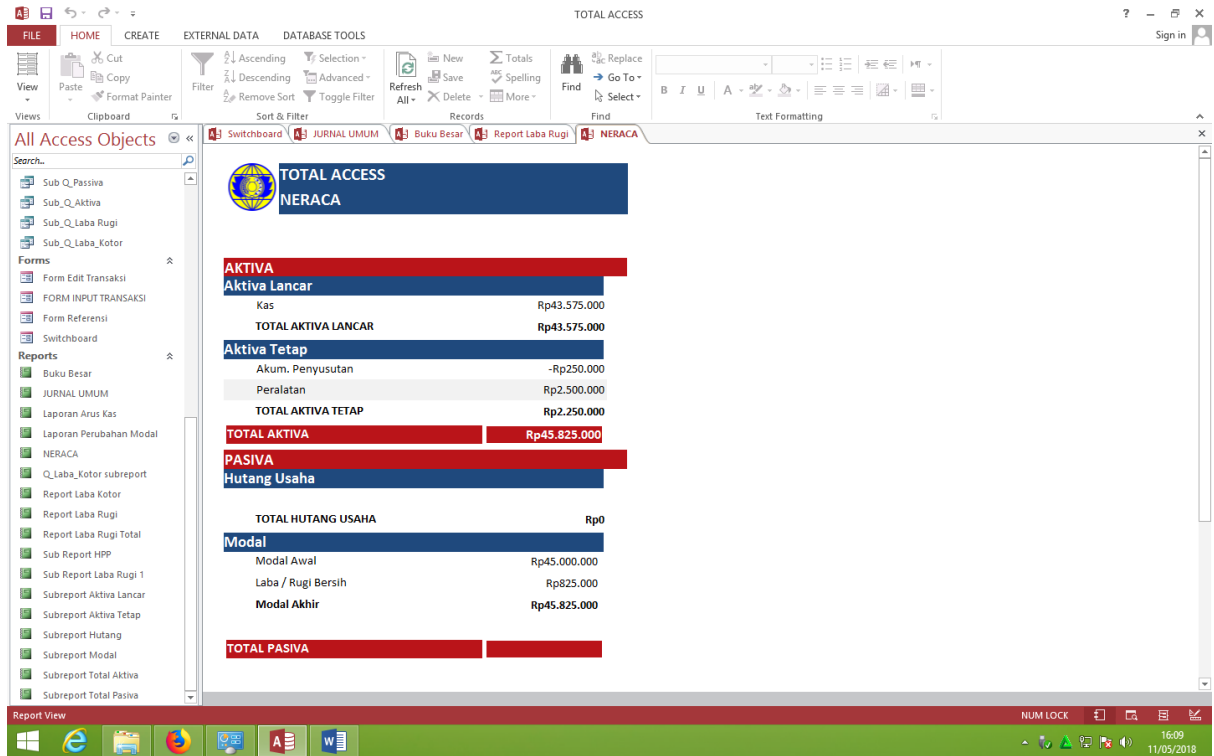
TOTAL ACCESS

? Sign in

FILE HOME CREATE EXTERNAL DATA DATABASE TOOLS

View
Views
Paste
Cut
Copy
Format Painter
Clipboard
Filter
Ascending
Descending
Remove Sort
Selection
Advanced
Toggle Filter
Sort & Filter
Refresh All
New
Save
Delete
Totals
Spelling
More
Records
Find
Replace
Go To
Select
Find
Text Formatting

All Access Objects
Search...
Sub Q_Passiva
Sub_Q_Aktiva
Sub_Q_Laba Rugi
Sub_Q_Laba_Kotor
Forms
Form Edit Transaksi
FORM INPUT TRANSAKSI
Form Referensi
Switchboard
Reports
Buku Besar
JURNAL UMUM
Laporan Arus Kas
Laporan Perubahan Modal
NERACA
Q_Laba_Kotor subreport
Report Laba Kotor
Report Laba Rugi
Report Laba Rugi Total
Sub Report HPP
Sub Report Laba Rugi 1
Subreport Aktiva Lancar
Subreport Aktiva Tetap
Subreport Hutang
Subreport Modal
Subreport Total Aktiva
Subreport Total Pasiva

Switchboard JURNAL UMUM Buku Besar Report Laba Rugi NERACA

TOTAL ACCESS
NERACA

AKTIVA
Aktiva Lancar
Kas Rp43.575.000
TOTAL AKTIVA LANCAR Rp43.575.000
Aktiva Tetap
Akum. Penyusutan -Rp250.000
Peralatan Rp2.500.000
TOTAL AKTIVA TETAP Rp2.250.000
TOTAL AKTIVA Rp45.825.000
PASIVA
Hutang Usaha
TOTAL HUTANG USAHA Rp0
Modal
Modal Awal Rp45.000.000
Laba / Rugi Bersih Rp825.000
Modal Akhir Rp45.825.000
TOTAL PASIVA

Report View
NUM LOCK
16:09
11/05/2018